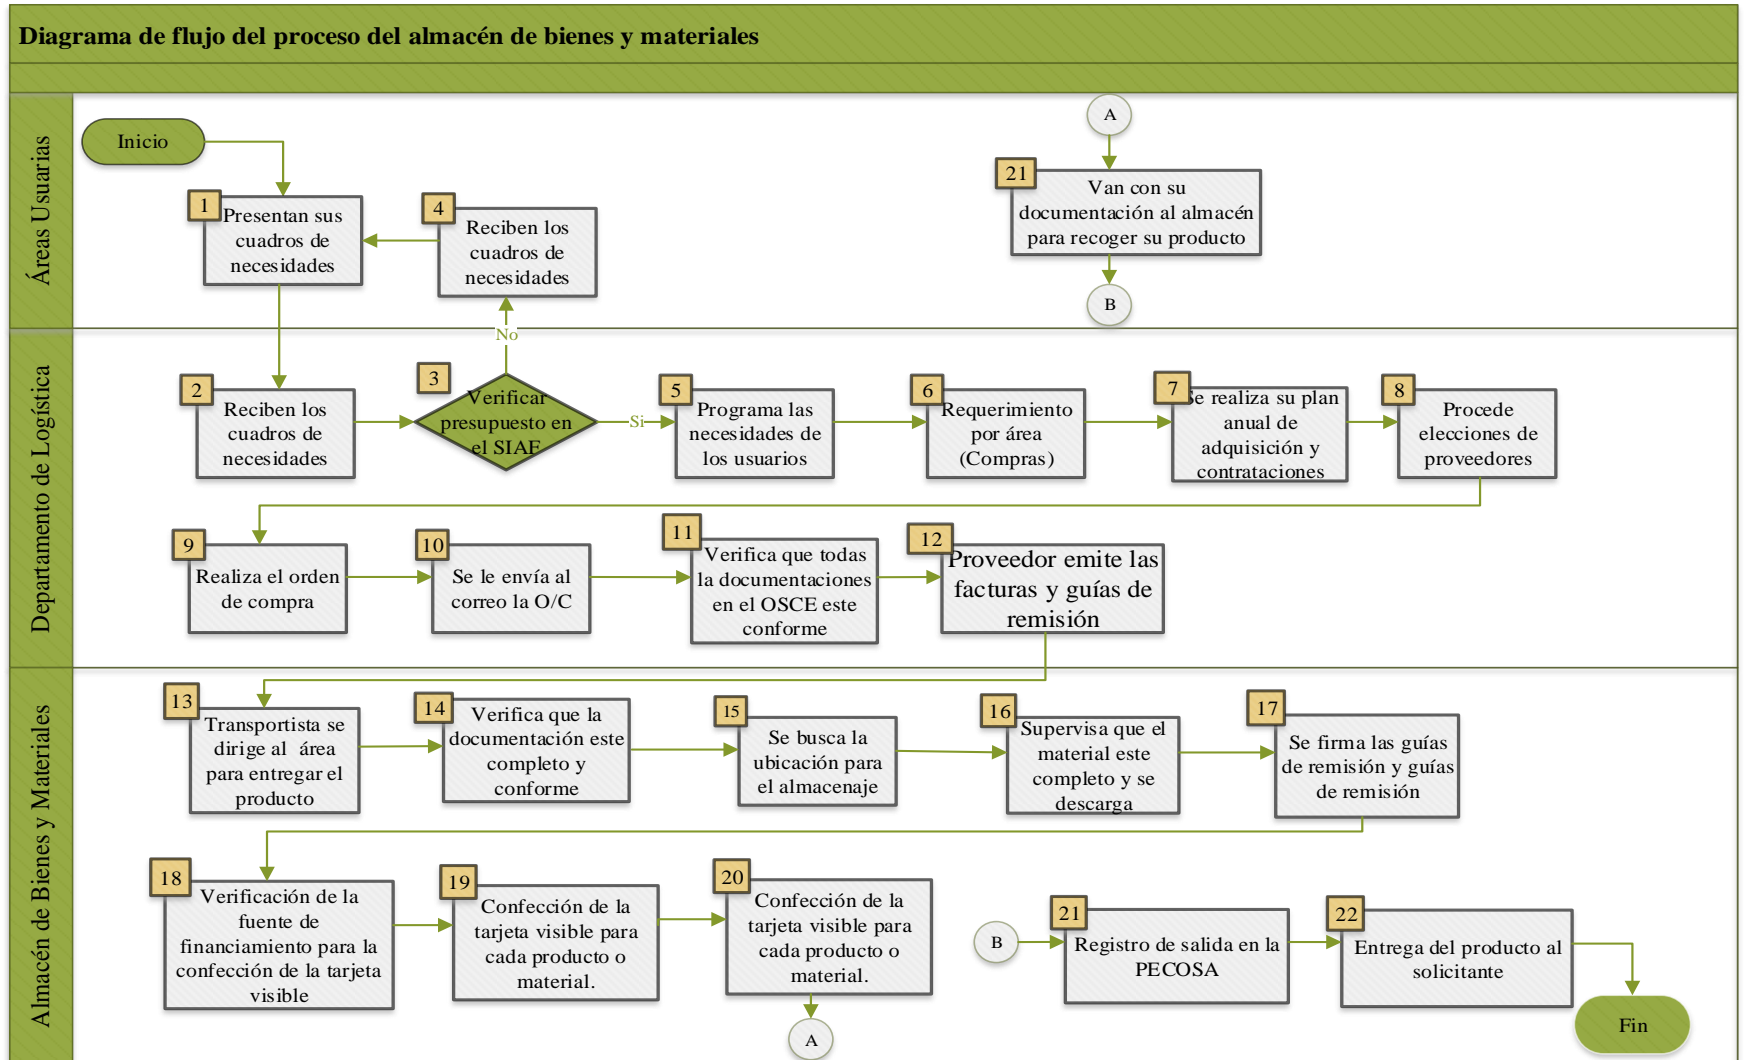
Diagrama de flujo del proceso del almacén de bienes y materiales

Áreas Usuarias

Inicio

1 Presentan sus cuadros de necesidades

4 Reciben los cuadros de necesidades

A

21 Van con su documentación al almacén para recoger su producto

B

Departamento de Logística

No

2 Reciben los cuadros de necesidades

3 Verificar presupuesto en el SIAF

Si

5 Programa las necesidades de los usuarios

6 Requerimiento por área (Compras)

7 Se realiza su plan anual de adquisición y contrataciones

8 Procede elecciones de proveedores

9 Realiza el orden de compra

10 Se le envía al correo la O/C

11 Verifica que todas la documentaciones en el OSCE este conforme

12 Proveedor emite las facturas y guías de remisión

Almacén de Bienes y Materiales

13 Transportista se dirige al área para entregar el producto

14 Verifica que la documentación este completo y conforme

15 Se busca la ubicación para el almacenaje

16 Supervisa que el material este completo y se descarga

17 Se firma las guías de remisión y guías de remisión

18 Verificación de la fuente de financiamiento para la confección de la tarjeta visible

19 Confección de la tarjeta visible para cada producto o material.

20 Confección de la tarjeta visible para cada producto o material.

A

B

21 Registro de salida en la PECOSA

22 Entrega del producto al solicitante

Fin